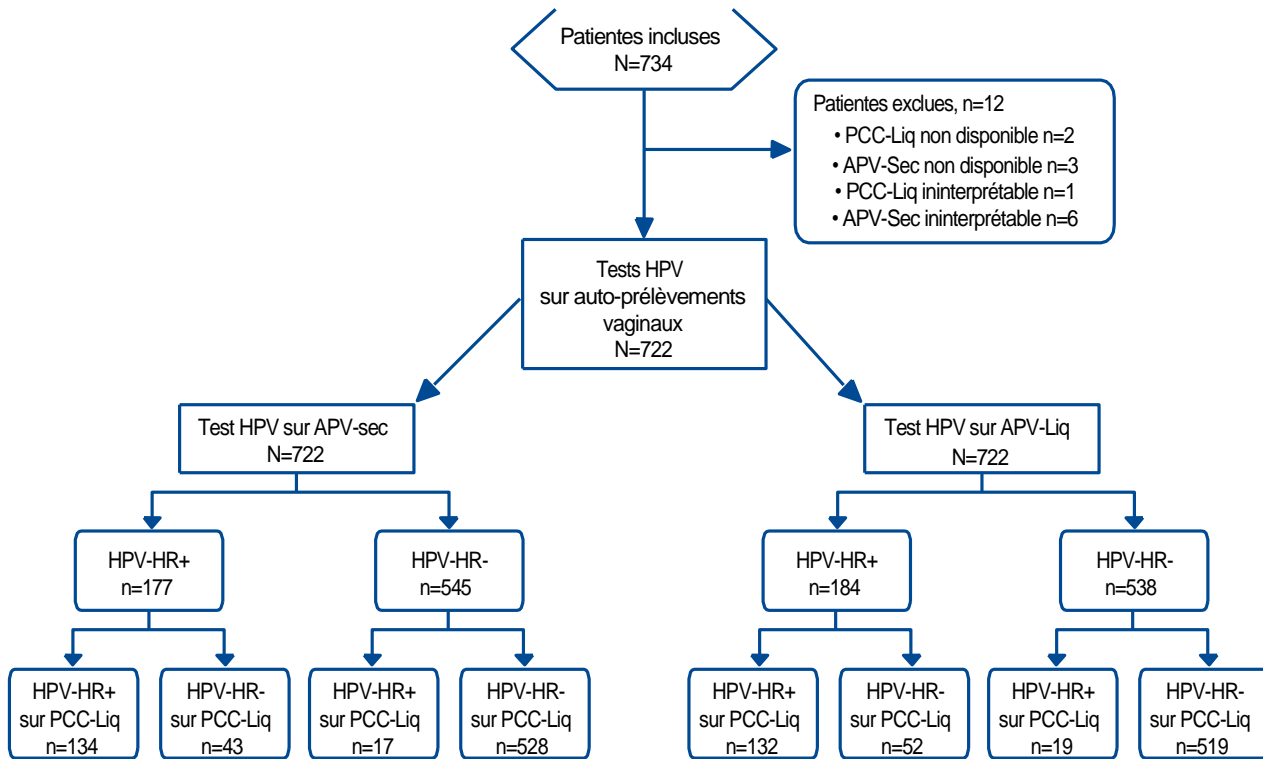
Patientes incluses
N=734

Patientes exclues, n=12
• PCC-Liq non disponible n=2
• APV-Sec non disponible n=3
• PCC-Liq ininterprétable n=1
• APV-Sec ininterprétable n=6

Tests HPV sur auto-prélèvements vaginaux
N=722

Test HPV sur APV-sec
N=722

Test HPV sur APV-Liq
N=722

HPV-HR+
n=177

HPV-HR-
n=545

HPV-HR+
n=184

HPV-HR-
n=538

HPV-HR+ sur PCC-Liq
n=134

HPV-HR- sur PCC-Liq
n=43

HPV-HR+ sur PCC-Liq
n=17

HPV-HR- sur PCC-Liq
n=528

HPV-HR+ sur PCC-Liq
n=132

HPV-HR- sur PCC-Liq
n=52

HPV-HR+ sur PCC-Liq
n=19

HPV-HR- sur PCC-Liq
n=519